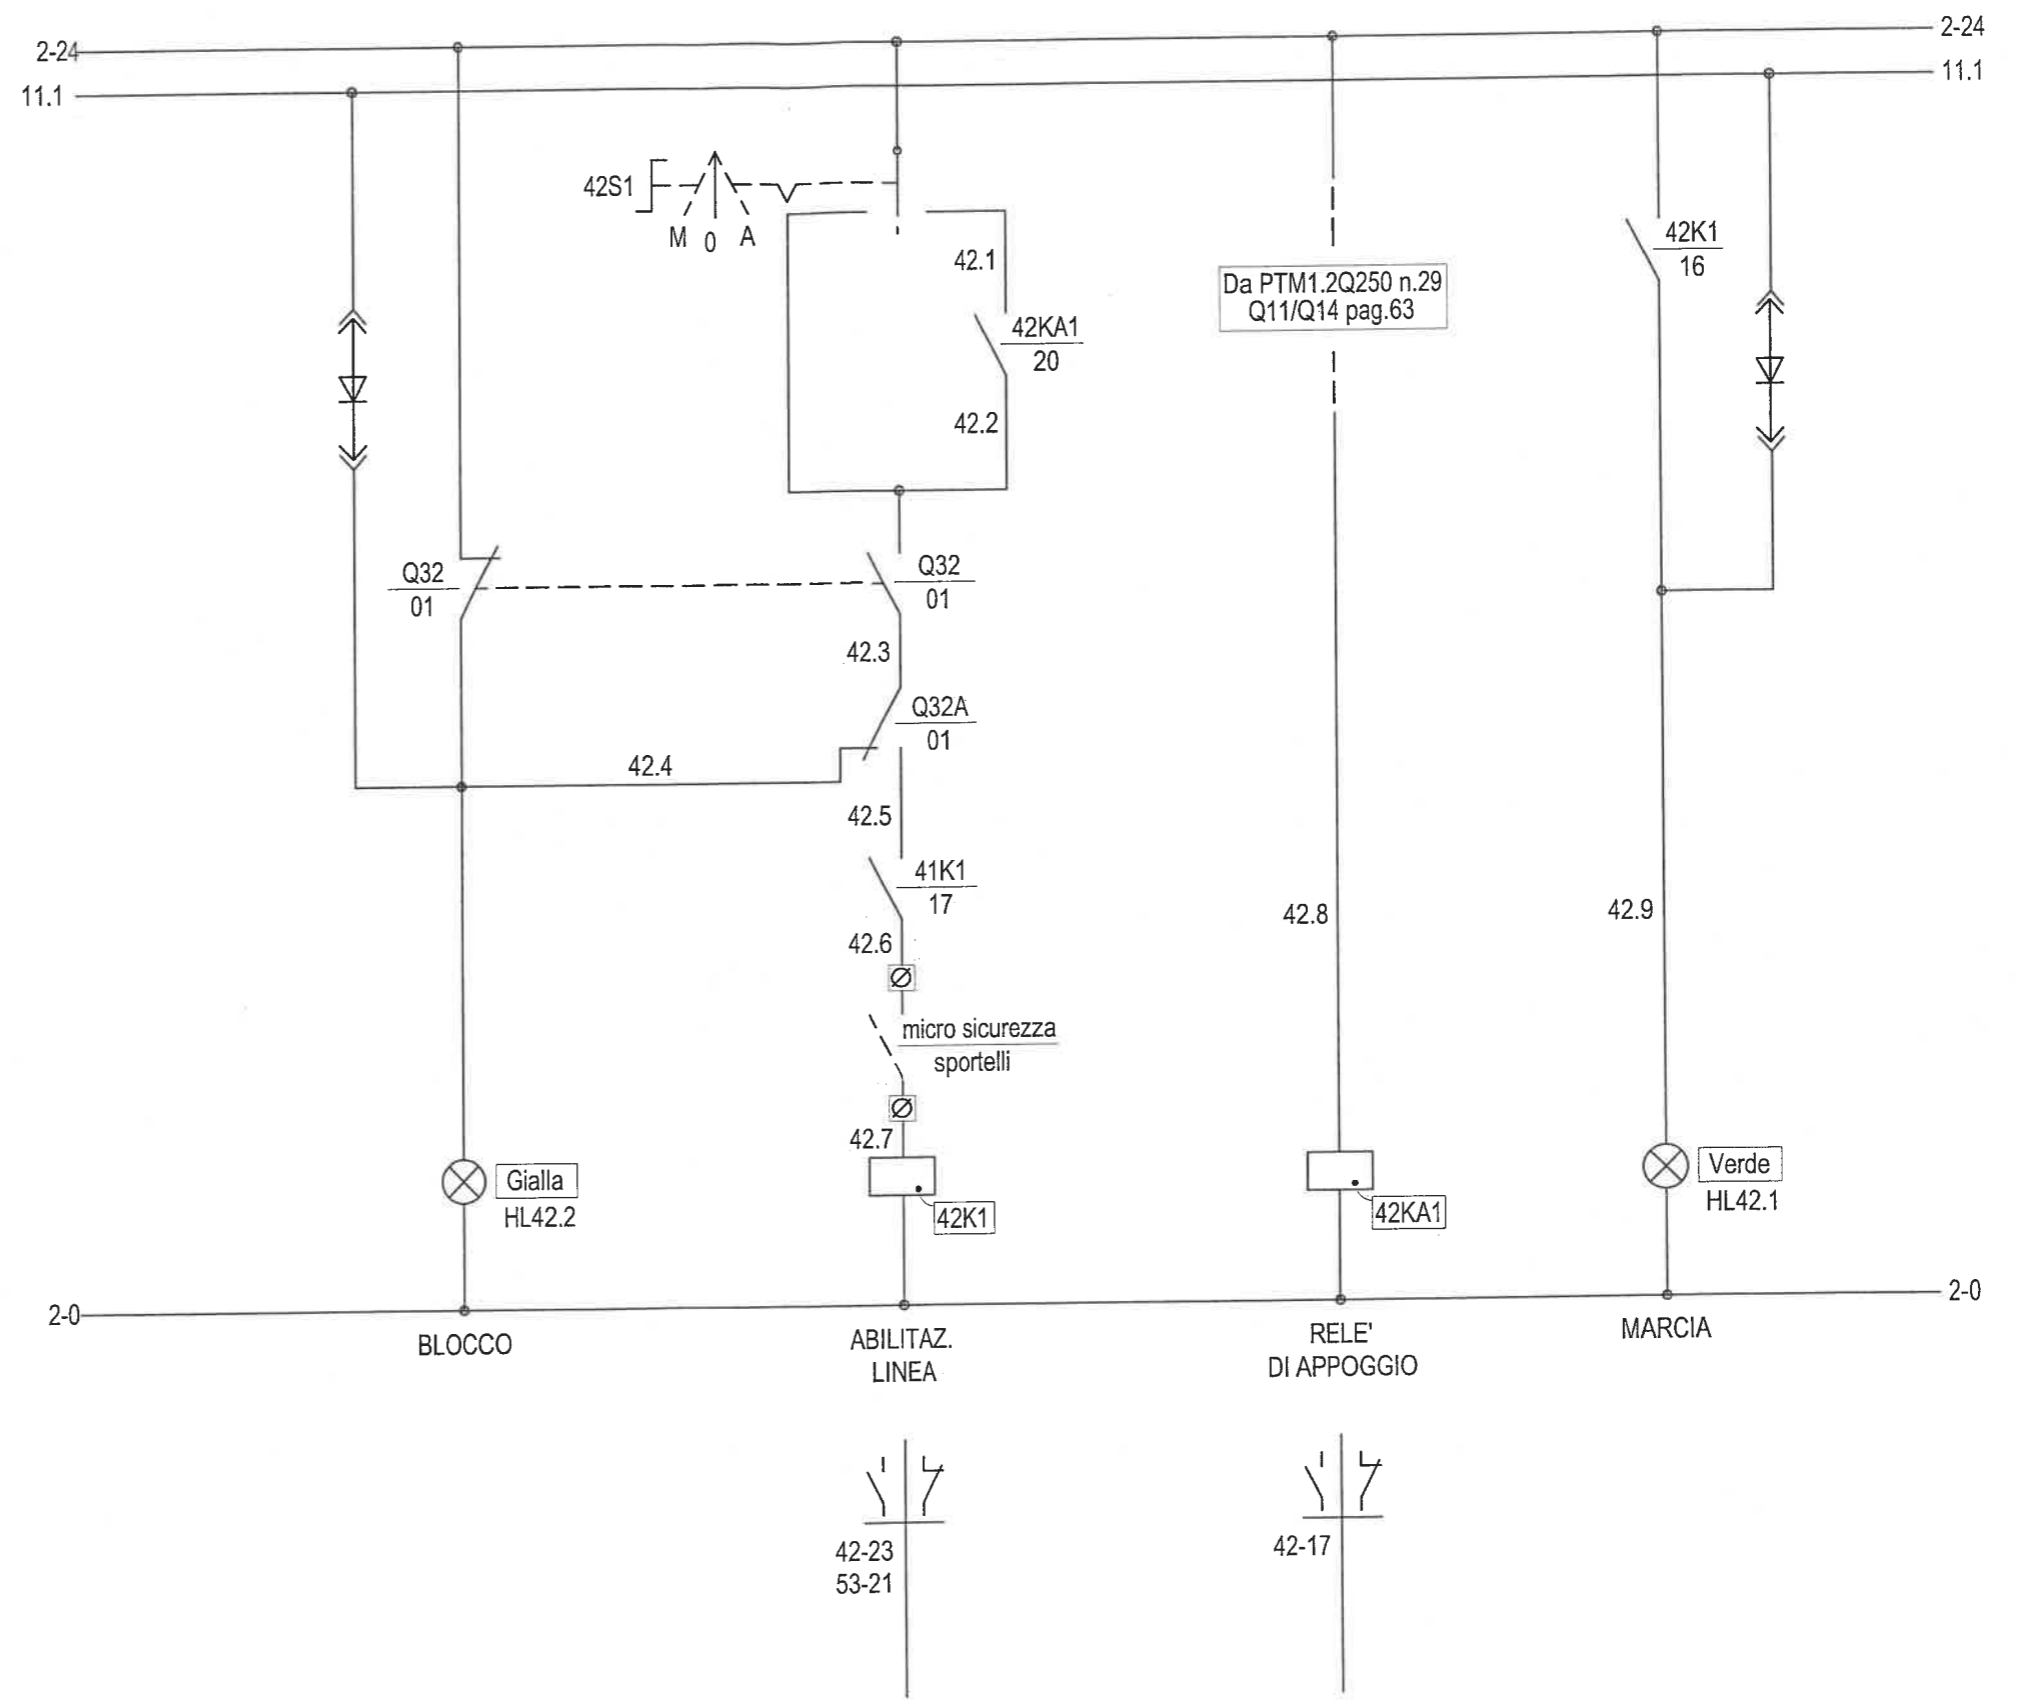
2-24
11.1
2-24
11.1

42S1
M 0 A

42.1
42KA1
20
42.2

Da PTM1.2Q250 n.29
Q11/Q14 pag.63

42K1
16

Q32
01

Q32
01

42.3

Q32A
01

42.4

42.5

41K1
17

42.6

micro sicurezza
sportelli

42.7

42.8

42.9

Gialla
HL42.2

42K1

42KA1

Verde
HL42.1

2-0
2-0

BLOCCO

ABILITAZ.
LINEA

RELE'
DI APPOGGIO

MARCIA

42-23
53-21

42-17